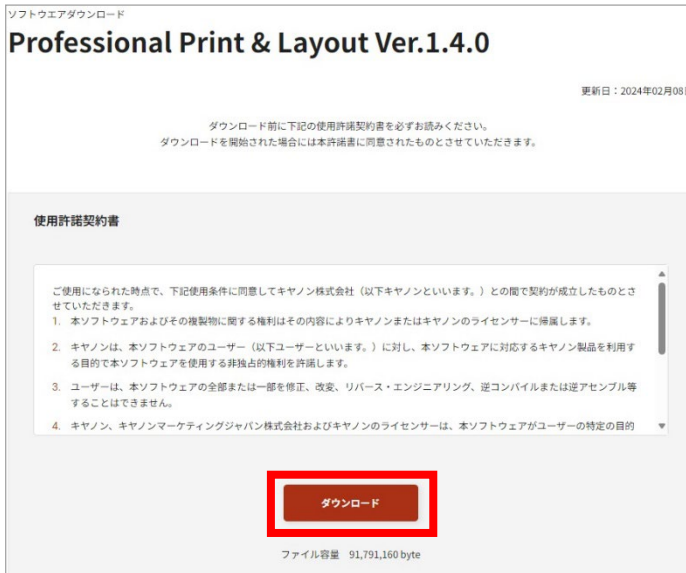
ソフトウエアダウンロード

Professional Print & Layout Ver.1.4.0

更新日：2024年02月08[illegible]

ダウンロード前に下記の使用許諾契約書を必ずお読みください。
ダウンロードを開始された場合には本許諾書に同意されたものとさせていただきます。

使用許諾契約書

ご使用になられた時点で、下記使用条件に同意してキヤノン株式会社（以下キヤノンといいます。）との間で契約が成立したものとさせていただきます。

1. 本ソフトウェアおよびその複製物に関する権利はその内容によりキヤノンまたはキヤノンのライセンサーに帰属します。

2. キヤノンは、本ソフトウェアのユーザー（以下ユーザーといいます。）に対し、本ソフトウェアに対応するキヤノン製品を利用する目的で本ソフトウェアを使用する非独占的権利を許諾します。

3. ユーザーは、本ソフトウェアの全部または一部を修正、改変、リバース・エンジニアリング、逆コンパイルまたは逆アセンブル等することはできません。

4. キヤノン、キヤノンマーケティングジャパン株式会社およびキヤノンのライセンサーは、本ソフトウェアがユーザーの特定の目的

ダウンロード

ファイル容量　91,791,160 byte